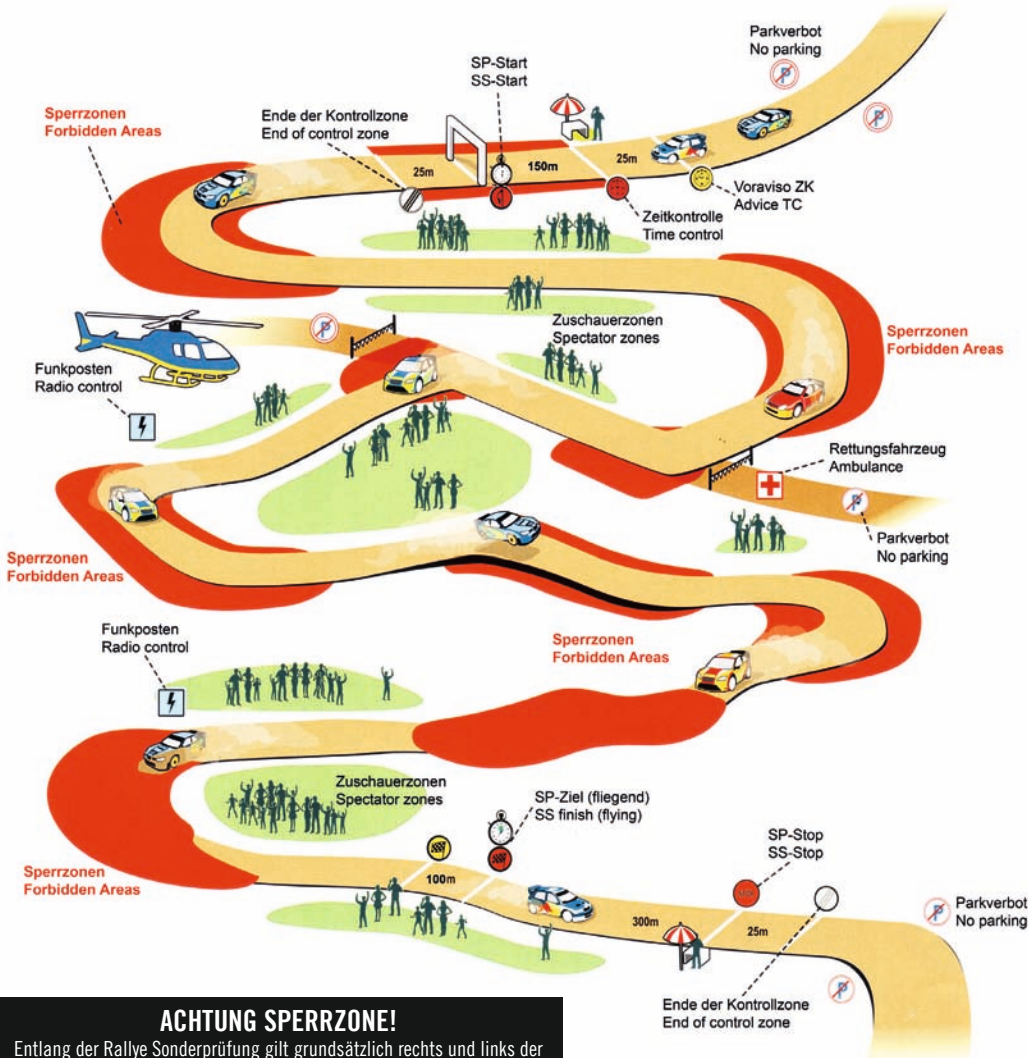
Parkverbot
No parking

SP-Start
SS-Start

Sperrzonen
Forbidden Areas

Ende der Kontrollzone
End of control zone

25m

150m

25m

Voraviso ZK
Advice TC

Zeitkontrolle
Time control

Zuschauerzonen
Spectator zones

Sperrzonen
Forbidden Areas

Funkposten
Radio control

Rettungsfahrzeug
Ambulance

Parkverbot
No parking

Sperrzonen
Forbidden Areas

Funkposten
Radio control

Sperrzonen
Forbidden Areas

Zuschauerzonen
Spectator zones

SP-Ziel (fliegend)
SS finish (flying)

SP-Stop
SS-Stop

Sperrzonen
Forbidden Areas

100m

300m

25m

Parkverbot
No parking

Ende der Kontrollzone
End of control zone

ACHTUNG SPERRZONE!
Entlang der Rallye Sonderprüfung gilt grundsätzlich rechts und links der